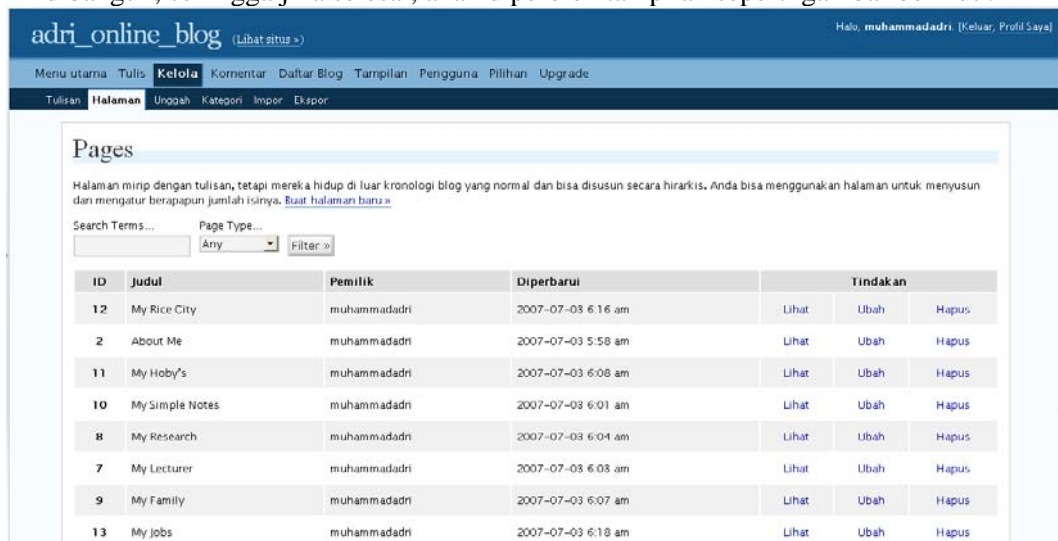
adri_online_blog (Lihat situs »)

Halo, muhammadadri. [Keluar, Profil Saya]

Menu utama Tulis Kelola Komentar Daftar Blog Tampilan Pengguna Pilihan Upgrade

Tulisan Halaman Unggah Kategori Impor Ekspor

Pages

Halaman mirip dengan tulisan, tetapi mereka hidup di luar kronologi blog yang normal dan bisa disusun secara hirarkis. Anda bisa menggunakan halaman untuk menyusun dan mengatur berapapun jumlah isinya. Buat halaman baru »

Search Terms...

Page Type...

Any

Filter »

| ID | Judul | Pemilik | Diperbarui | Tindakan | | |
|---|---|---|---|---|---|---|
| 12 | My Rice City | muhammadadri | 2007-07-03 6:16 am | Lihat | Ubah | Hapus |
| 2 | About Me | muhammadadri | 2007-07-03 5:58 am | Lihat | Ubah | Hapus |
| 11 | My Hoby's | muhammadadri | 2007-07-03 6:08 am | Lihat | Ubah | Hapus |
| 10 | My Simple Notes | muhammadadri | 2007-07-03 6:01 am | Lihat | Ubah | Hapus |
| 8 | My Research | muhammadadri | 2007-07-03 6:04 am | Lihat | Ubah | Hapus |
| 7 | My Lecturer | muhammadadri | 2007-07-03 6:03 am | Lihat | Ubah | Hapus |
| 9 | My Family | muhammadadri | 2007-07-03 6:07 am | Lihat | Ubah | Hapus |
| 13 | My Jobs | muhammadadri | 2007-07-03 6:18 am | Lihat | Ubah | Hapus |